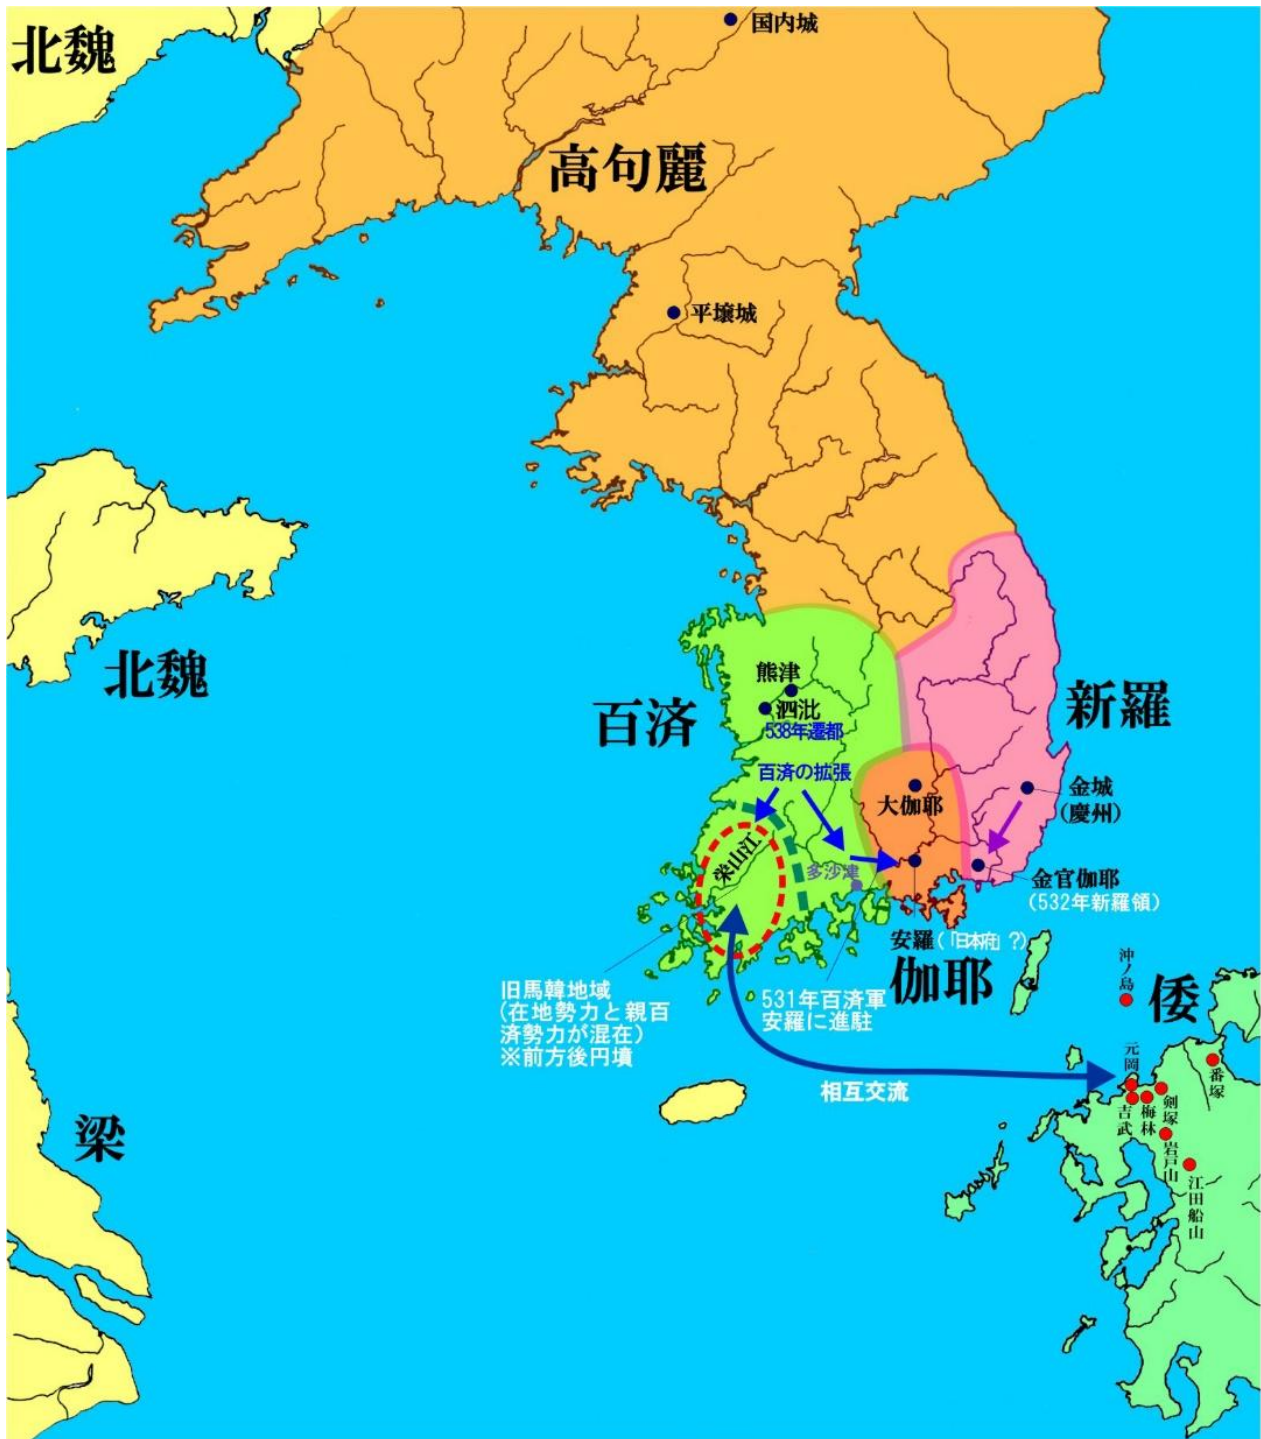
北魏

国内城

高句麗

平壌城

北魏

熊津

泗沘

538年遷都

百済

新羅

百済の拡張

大伽耶

金城
(慶州)

栄山江

多沙津

金官伽耶
(532年新羅領)

安羅(「日本府」?)

伽耶

沖ノ島

倭

旧馬韓地域
(在地勢力と親百済勢力が混在)
※前方後円墳

531年百済軍
安羅に進駐

相互交流

元岡

番塚

吉武

梅林

剣塚

岩戸山

江田船山

梁